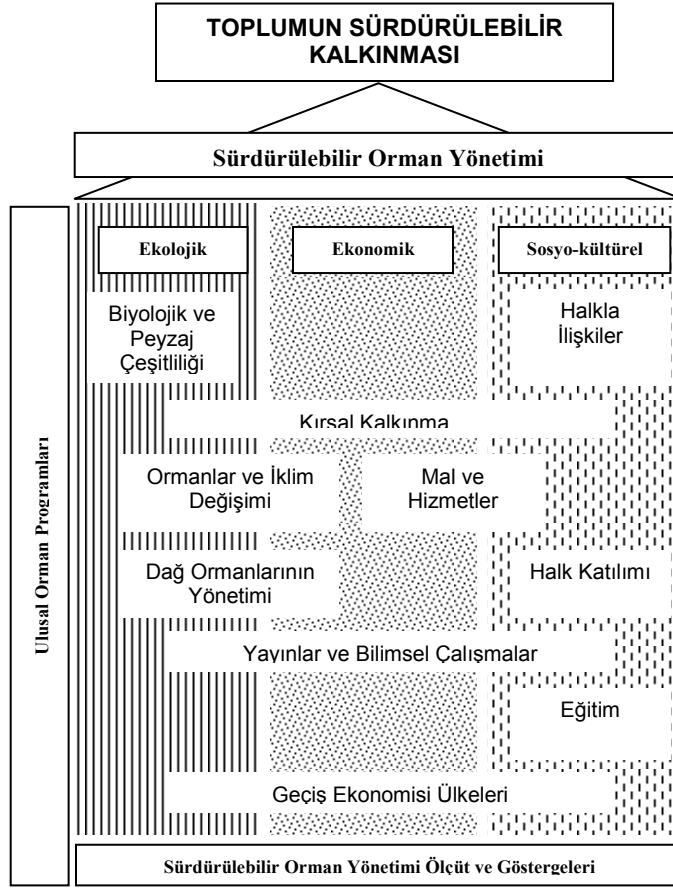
TOPLUMUN SÜRDÜRÜLEBİLİR KALKINMASI

Sürdürülebilir Orman Yönetimi

Ulusal Orman Programları

Ekolojik

Ekonomik

Sosyo-kültürel

Biyolojik ve Peyzaj Çeşitliliği

Halkla İlişkiler

Kırsal Kalkınma

Ormanlar ve İklim Değişimi

Mal ve Hizmetler

Dağ Ormanlarının Yönetimi

Halk Katılımı

Yayınlar ve Bilimsel Çalışmalar

Eğitim

Geçiş Ekonomisi Ülkeleri

Sürdürülebilir Orman Yönetimi Ölçüt ve Göstergeleri